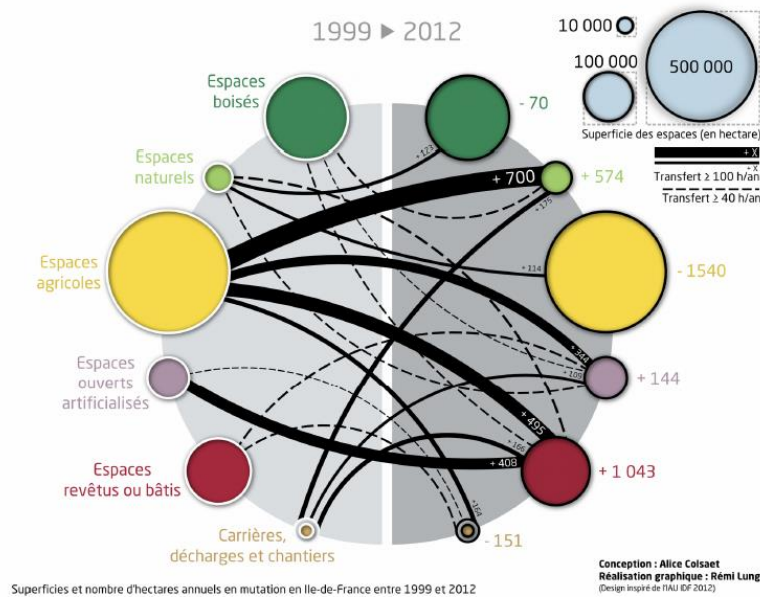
1999 ▶ 2012

10 000
100 000
500 000
Superficie des espaces (en hectare)
+ X
Transfert ≥ 100 h/an
+ X
Transfert ≥ 40 h/an

Espaces boisés
Espaces naturels
Espaces agricoles
Espaces ouverts artificialisés
Espaces revêtus ou bâtis
Carrières, décharges et chantiers

- 70
+ 700
+ 574
- 1540
+ 144
+ 1 043
- 151

+173
+175
+114
+ 344
+109
+ 495
+186
+ 408
+164

Conception : Alice Colsaet
Réalisation graphique : Rémi Lung
(Design inspiré de l'IAU IDF 2012)

Superficies et nombre d'hectares annuels en mutation en Ile-de-France entre 1999 et 2012